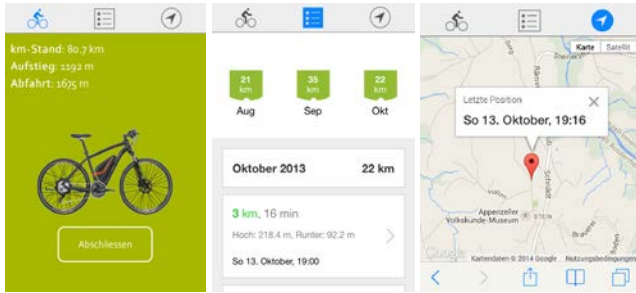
km-Stand: 80.7 km
Aufstieg: 1192 m
Abfahrt: 1675 m

Abschliessen

21 km
Aug

35 km
Sep

22 km
Okt

Oktober 2013
22 km

3 km, 16 min
Hoch: 218.4 m, Runter: 92.2 m
So 13. Oktober, 19:00

Karte
Satellit

Letzte Position
So 13. Oktober, 19:16

Appenzeller Volkskunde-Museum
STEIN
Schlatt
Google
Kartendaten © 2014 Google
Nutzungsbedingungen